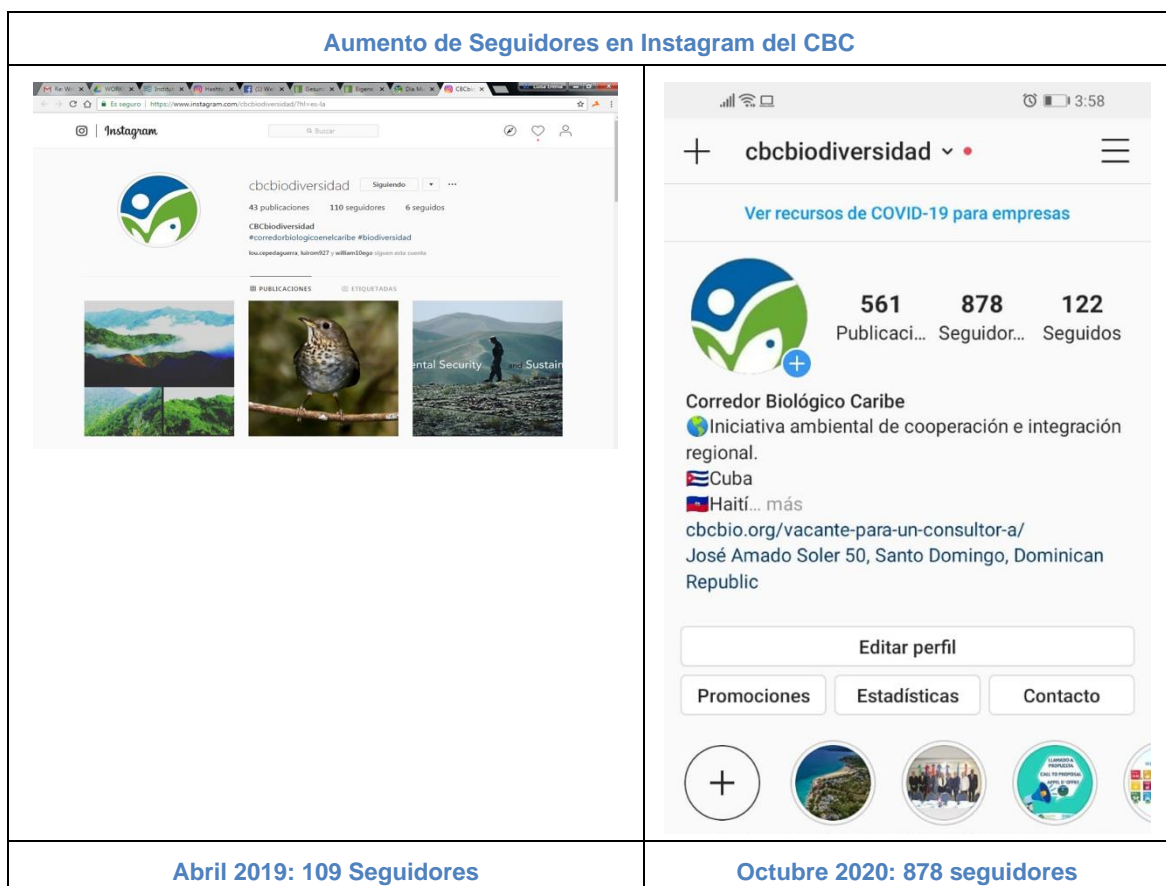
Aumento de Seguidores en Instagram del CBC

| | |
|---|---|
| Es seguro \| https://www.instagram.com/cbcbiodiversidad/?hl=es-la<br><br>Instagram Buscar<br><br>cbcbiodiversidad Siguiendo ···<br>43 publicaciones 110 seguidores 6 seguidos<br>CBCbiodiversidad<br>#corredorbiologicoenelcaribe #biodiversidad<br>lou.cepedaguerra, luirom927 y william10ego siguen esta cuenta<br><br>PUBLICACIONES ETIQUETADAS<br><br>ental Security and Sustain | 3:58<br><br>cbcbiodiversidad<br><br>Ver recursos de COVID-19 para empresas<br><br>561 Publicaci... 878 Seguidor... 122 Seguidos<br><br>Corredor Biológico Caribe<br>Iniciativa ambiental de cooperación e integración regional.<br>Cuba<br>Haití... más<br>cbcbio.org/vacante-para-un-consultor-a/<br>José Amado Soler 50, Santo Domingo, Dominican Republic<br><br>Editar perfil<br><br>Promociones Estadísticas Contacto<br><br>LLAMADO A PROPUESTA CALL TO PROPOSAL APPEL D'OFFRE |
| Abril 2019: 109 Seguidores | Octubre 2020: 878 seguidores |